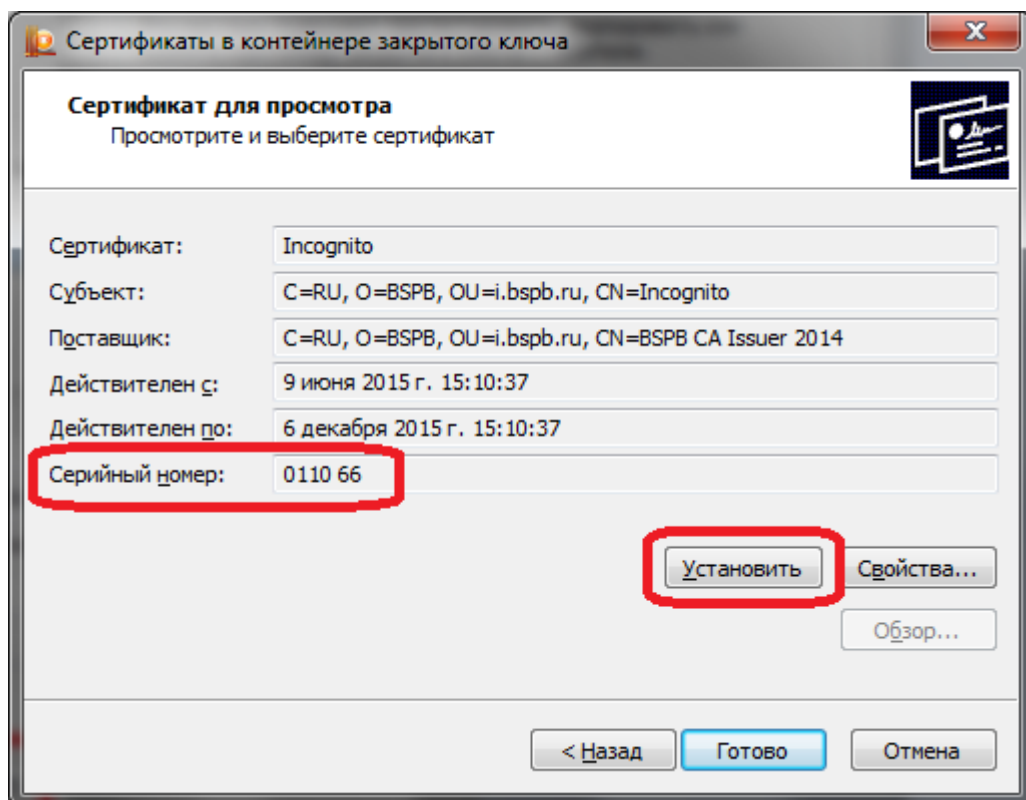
Сертификаты в контейнере закрытого ключа

Сертификат для просмотра
Просмотрите и выберите сертификат

Сертификат: Incognito
Субъект: C=RU, O=BSPB, OU=i.bspb.ru, CN=Incognito
Поставщик: C=RU, O=BSPB, OU=i.bspb.ru, CN=BSPB CA Issuer 2014
Действителен с: 9 июня 2015 г. 15:10:37
Действителен по: 6 декабря 2015 г. 15:10:37
Серийный номер: 0110 66

Установить
Свойства...
Обзор...

< Назад
Готово
Отмена